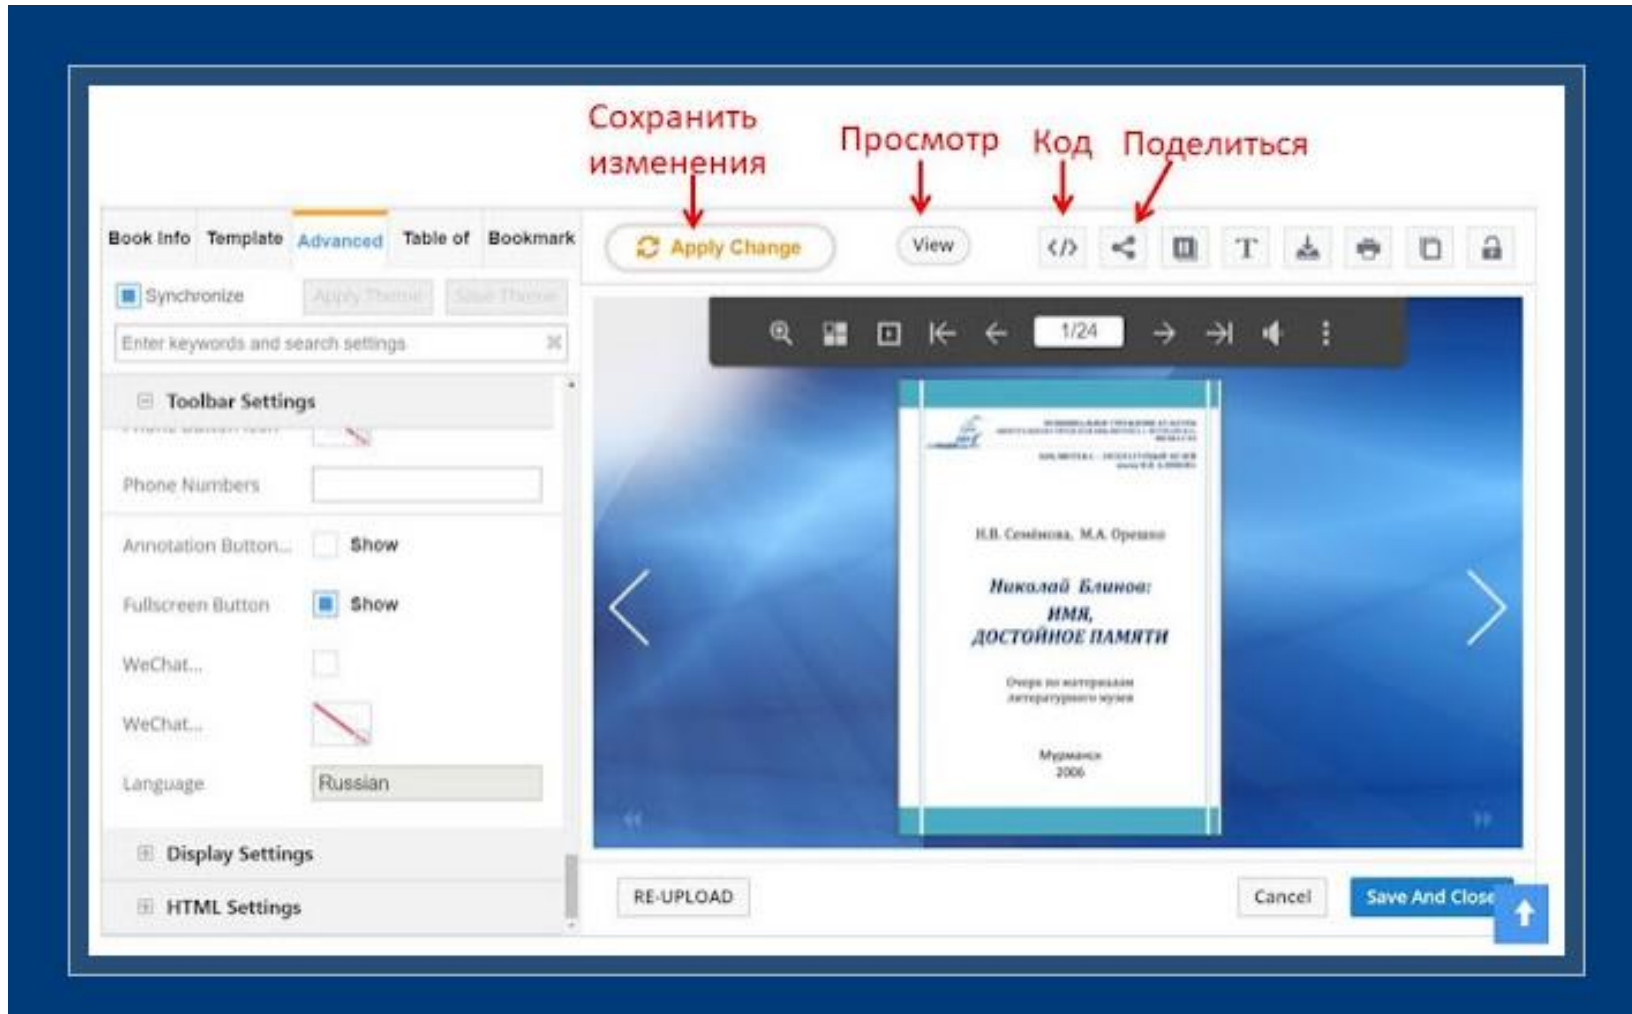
Сохранить изменения

Просмотр

Код

Поделиться

Book Info | Template | Advanced | Table of | Bookmark

Apply Change

View

Synchronize

Apply Theme

Save Theme

Enter keywords and search settings

Toolbar Settings

Phone Numbers

Annotation Button... Show

Fullscreen Button Show

WeChat...

WeChat...

Language Russian

Display Settings

HTML Settings

1/24

Н.В. Семёнова, М.А. Орешко

Николай Блинов: имя, достойное памяти

Очерк по материалам литературного музея

Мурманск
2006

RE-UPLOAD

Cancel

Save And Close